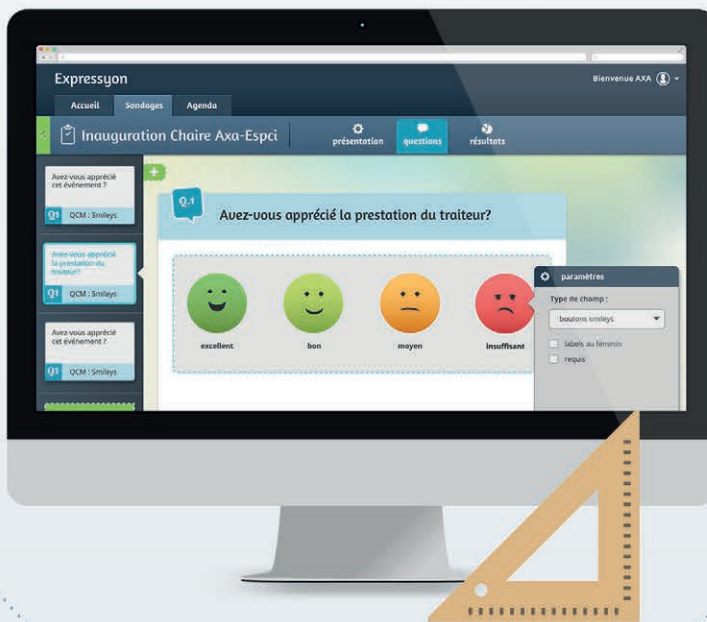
Expressyon

Bienvenue AXA

Accueil Sondages Agenda

Inauguration Chaire Axa-Espci

présentation questions résultats

Avez-vous apprécié cet événement ?

Q1 QCM : Smileys

Avez-vous apprécié la prestation du traiteur?

Q1 QCM : Smileys

Avez-vous apprécié cet événement ?

Q1 QCM : Smileys

Q.1

Avez-vous apprécié la prestation du traiteur?

excellent

bon

moyen

insuffisant

paramètres

Type de champ :

boutons smileys

labels au féminin

requis